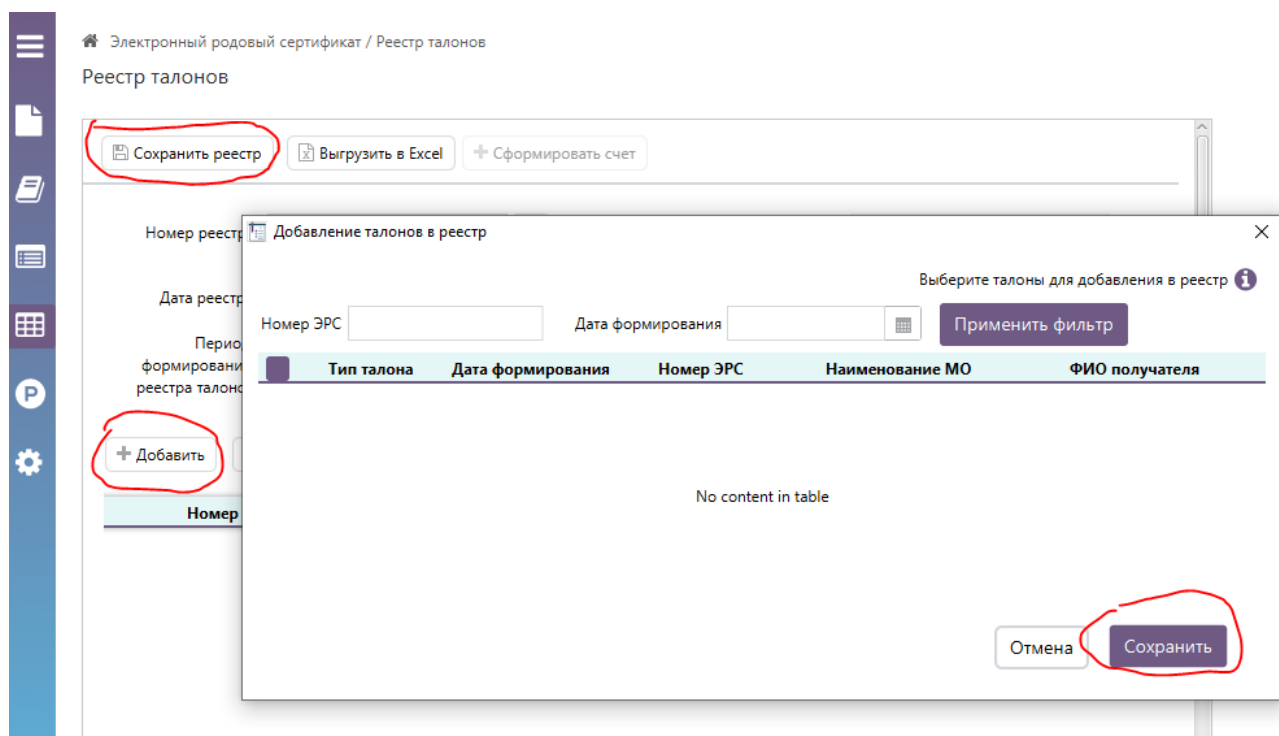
Электронный родовый сертификат / Реестр талонов

Реестр талонов

Сохранить реестр | Выгрузить в Excel | Сформировать счет

Номер реестр

Дата реестр

Период формировани реестра талон

Добавить

Номер

Добавление талонов в реестр

Выберите талоны для добавления в реестр

Номер ЭРС

Дата формирования

Применить фильтр

| | Тип талона | Дата формирования | Номер ЭРС | Наименование МО | ФИО получателя |
|---|---|---|---|---|---|

No content in table

Отмена

Сохранить